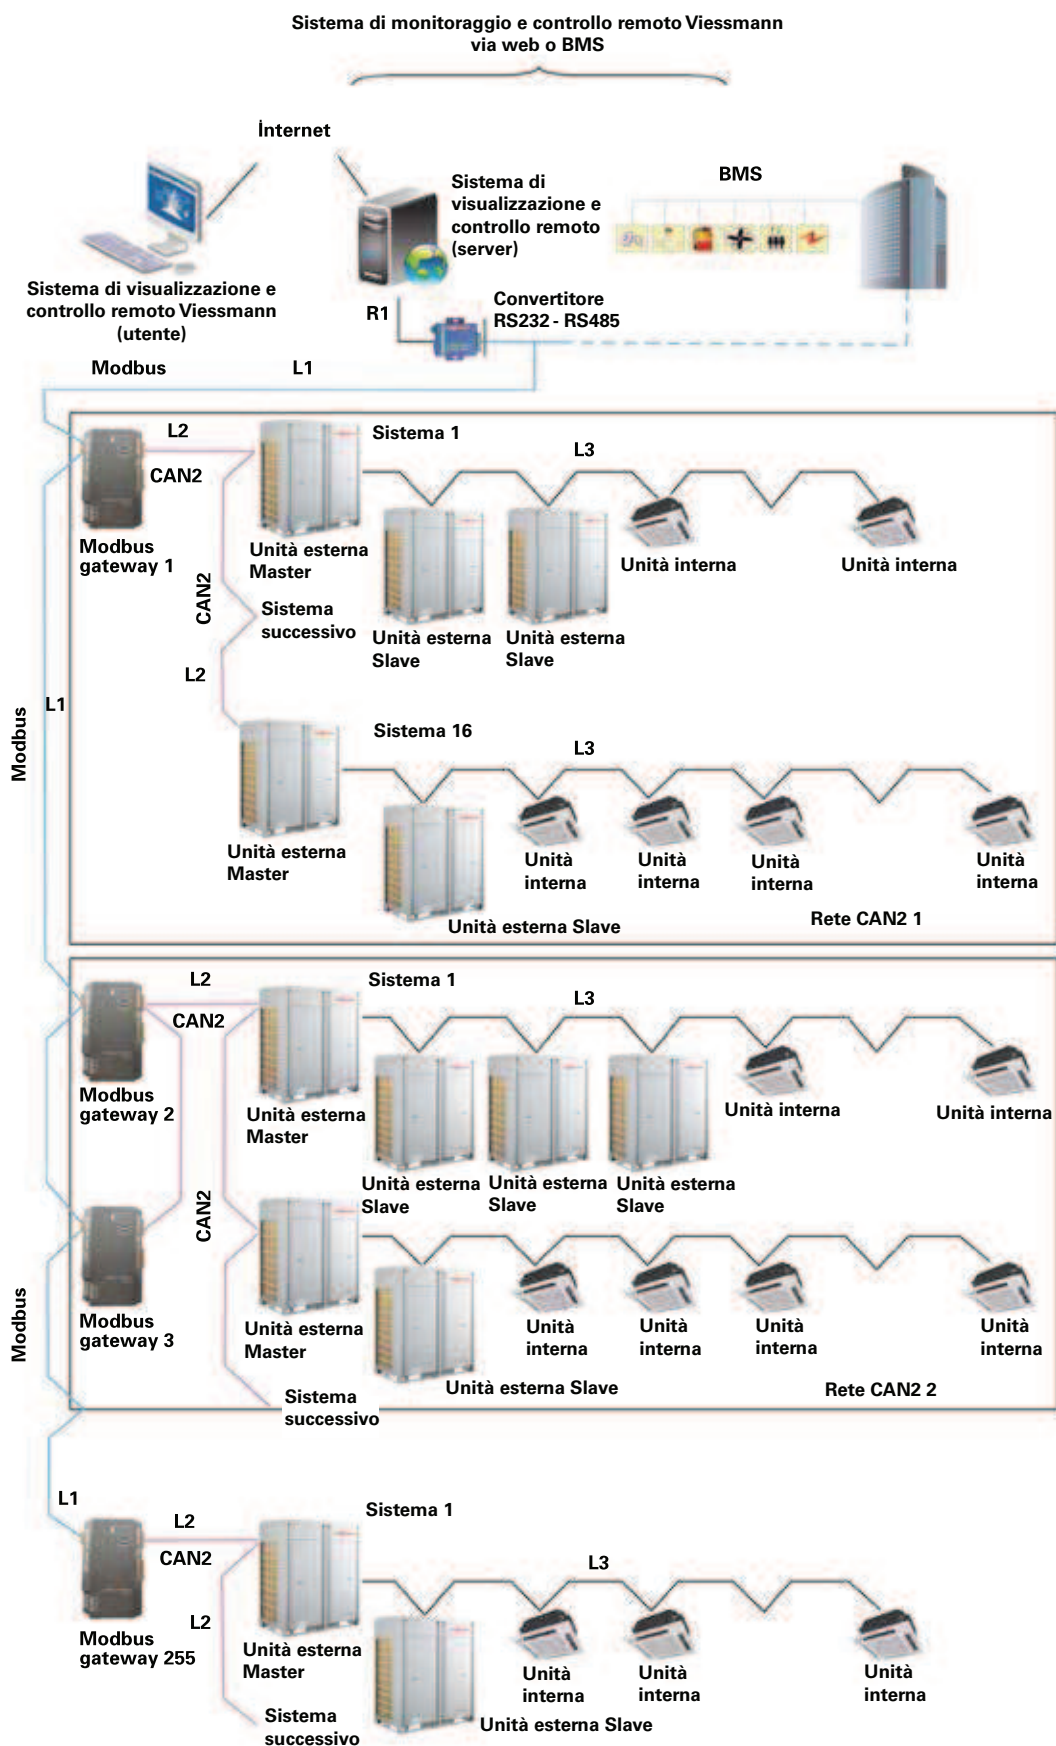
Sistema di monitoraggio e controllo remoto Viessmann via web o BMS

Internet

Sistema di visualizzazione e controllo remoto (server)

BMS

Sistema di visualizzazione e controllo remoto Viessmann (utente)

R1

Convertitore RS232 - RS485

Modbus

L1

L2

CAN2

Modbus gateway 1

Sistema 1

Unità esterna Master

L3

Unità interna

Unità interna

CAN2

Sistema successivo

Unità esterna Slave

Unità esterna Slave

L2

L1

Modbus

Sistema 16

L3

Unità esterna Master

Unità interna

Unità interna

Unità interna

Unità interna

Unità esterna Slave

Rete CAN2 1

L2

Sistema 1

CAN2

L3

Modbus gateway 2

Unità esterna Master

Unità interna

Unità interna

Unità esterna Slave

Unità esterna Slave

Unità esterna Slave

CAN2

Modbus gateway 3

Unità esterna Master

Unità interna

Unità interna

Unità interna

Unità interna

Modbus

Unità esterna Slave

Rete CAN2 2

Sistema successivo

L1

L2

Sistema 1

CAN2

L3

L2

Modbus gateway 255

Unità esterna Master

Unità interna

Unità interna

Unità interna

Sistema successivo

Unità esterna Slave